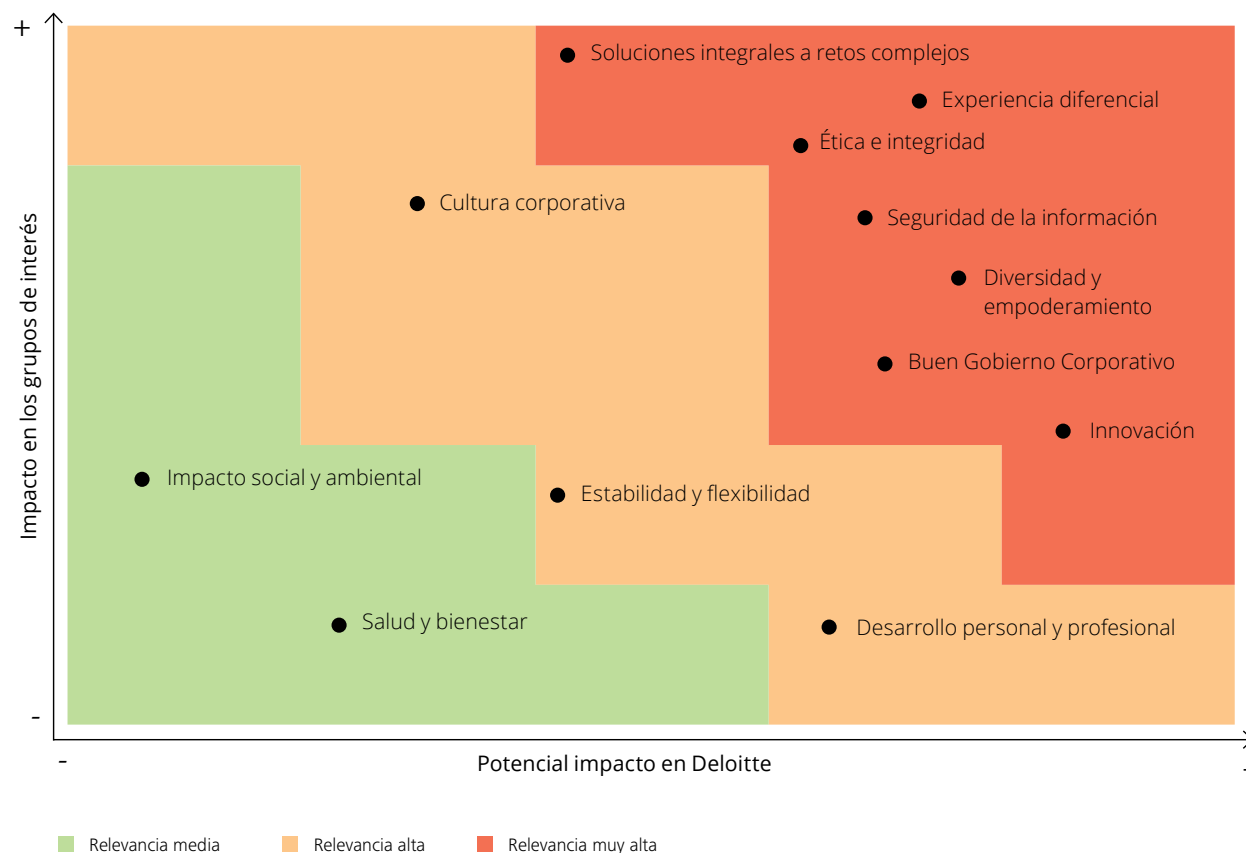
+

Impacto en los grupos de interés

-

Soluciones integrales a retos complejos

Experiencia diferencial

Ética e integridad

Cultura corporativa

Seguridad de la información

Diversidad y empoderamiento

Buen Gobierno Corporativo

Innovación

Impacto social y ambiental

Estabilidad y flexibilidad

Salud y bienestar

Desarrollo personal y profesional

-

Potencial impacto en Deloitte

+

Relevancia media

Relevancia alta

Relevancia muy alta